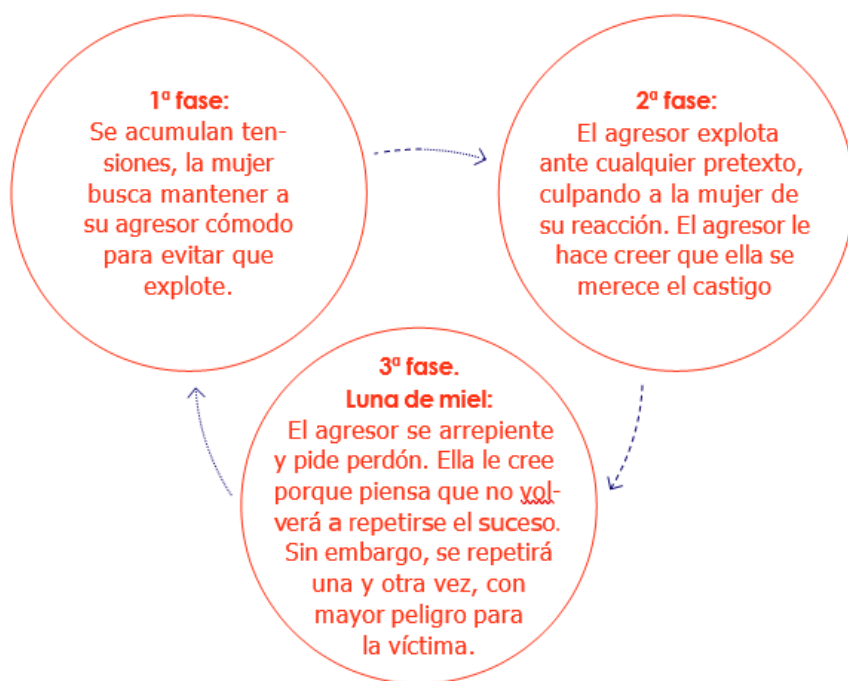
1ª fase:
Se acumulan tensiones, la mujer busca mantener a su agresor cómodo para evitar que explote.

2ª fase:
El agresor explota ante cualquier pretexto, culpando a la mujer de su reacción. El agresor le hace creer que ella se merece el castigo

3ª fase.
Luna de miel:
El agresor se arrepiente y pide perdón. Ella le cree porque piensa que no volverá a repetirse el suceso. Sin embargo, se repetirá una y otra vez, con mayor peligro para la víctima.